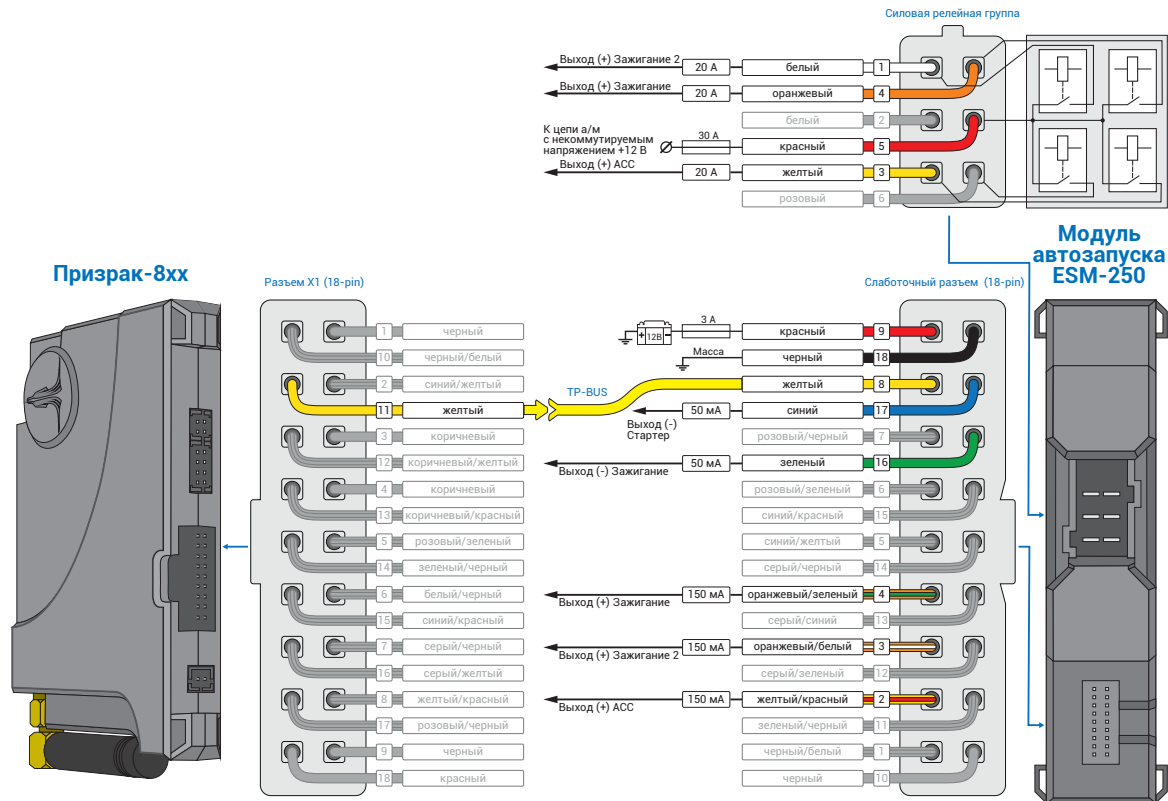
Силовая релейная группа

Выход (+) Зажигание 2 | 20 A | белый | 1
Выход (+) Зажигание | 20 A | оранжевый | 4
белый | 2
К цепи а/м с некоммутируемым напряжением +12 В | 30 A | красный | 5
Выход (+) ACC | 20 A | желтый | 3
розовый | 6

Модуль автозапуска ESM-250

Призрак-8xx

Разъем X1 (18-pin)

| Pin | Цвет |
|---|---|
| 1 | черный |
| 10 | черный/белый |
| 2 | синий/желтый |
| 11 | желтый |
| 3 | коричневый |
| 12 | коричневый/желтый |
| 4 | коричневый |
| 13 | коричневый/красный |
| 5 | розовый/зеленый |
| 14 | зеленый/черный |
| 6 | белый/черный |
| 15 | синий/красный |
| 7 | серый/черный |
| 16 | серый/желтый |
| 8 | желтый/красный |
| 17 | розовый/черный |
| 9 | черный |
| 18 | красный |

TP-BUS

Слаботочный разъем (18-pin)

| Назначение | Ток | Цвет | Pin |
|---|---|---|---|
| 12В | 3 A | красный | 9 |
| Масса | | черный | 18 |
| | | желтый | 8 |
| Выход (-) Стартер | 50 мА | синий | 17 |
| | | розовый/черный | 7 |
| Выход (-) Зажигание | 50 мА | зеленый | 16 |
| | | розовый/зеленый | 6 |
| | | синий/красный | 15 |
| | | синий/желтый | 5 |
| | | серый/черный | 14 |
| Выход (+) Зажигание | 150 мА | оранжевый/зеленый | 4 |
| | | серый/синий | 13 |
| Выход (+) Зажигание 2 | 150 мА | оранжевый/белый | 3 |
| | | серый/зеленый | 12 |
| Выход (+) ACC | 150 мА | желтый/красный | 2 |
| | | зеленый/черный | 11 |
| | | черный/белый | 1 |
| | | черный | 10 |